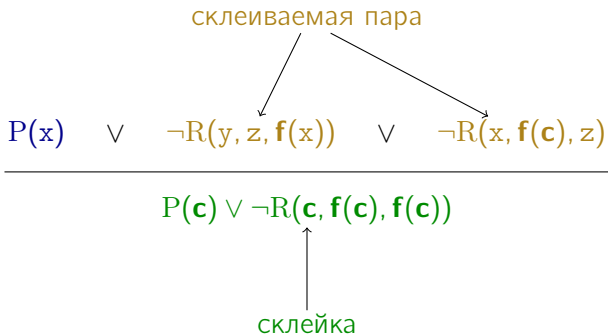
склеиваемая пара

$P(x) \quad \vee \quad \neg R(y, z, \mathbf{f}(x)) \quad \vee \quad \neg R(x, \mathbf{f}(\mathbf{c}), z)$

$P(\mathbf{c}) \vee \neg R(\mathbf{c}, \mathbf{f}(\mathbf{c}), \mathbf{f}(\mathbf{c}))$

склейка